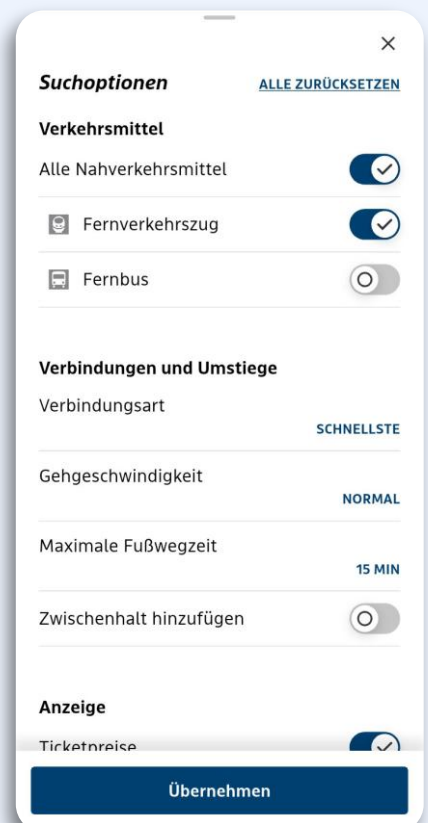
×

Suchoptionen ALLE ZURÜCKSETZEN

Verkehrsmittel

Alle Nahverkehrsmittel

Fernverkehrszug

Fernbus

Verbindungen und Umstiege

Verbindungsart
SCHNELLSTE

Gehgeschwindigkeit
NORMAL

Maximale Fußwegzeit
15 MIN

Zwischenhalt hinzufügen

Anzeige

Ticketpreise

Übernehmen